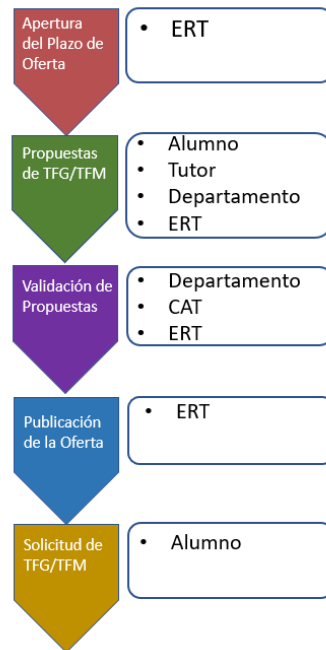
Apertura del Plazo de Oferta

- ERT

Propuestas de TFG/TFM

- Alumno
- Tutor
- Departamento
- ERT

Validación de Propuestas

- Departamento
- CAT
- ERT

Publicación de la Oferta

- ERT

Solicitud de TFG/TFM

- Alumno